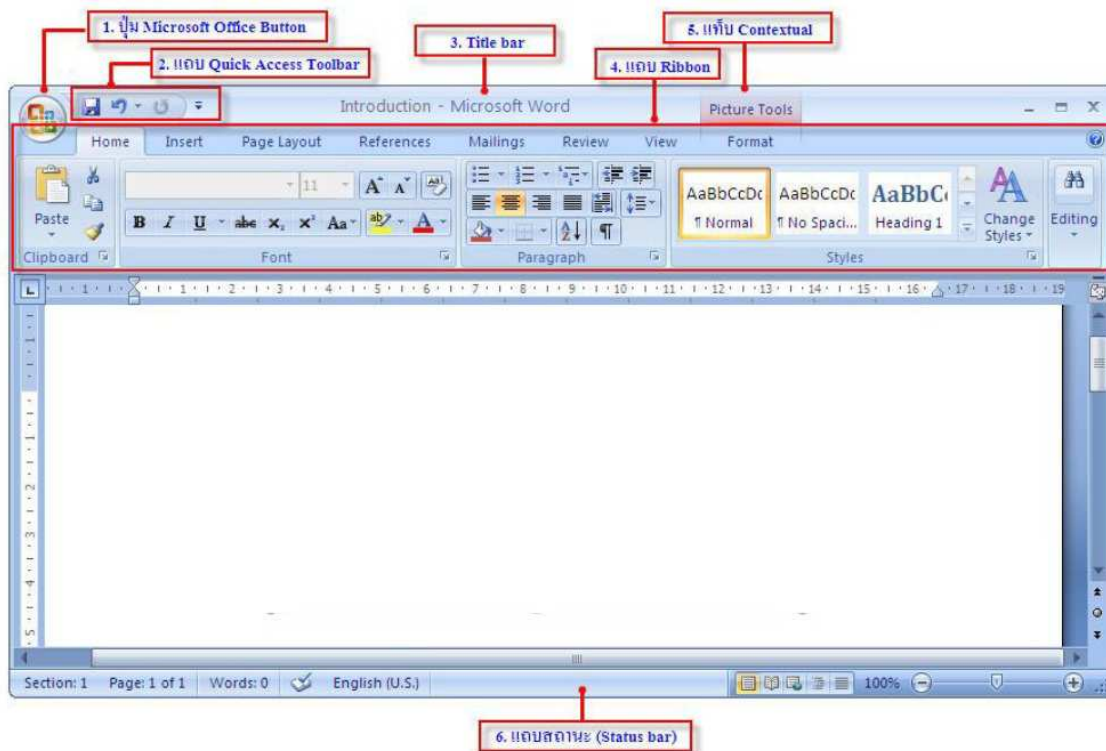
1. ปุ่ม Microsoft Office Button

2. แถบ Quick Access Toolbar

3. Title bar

4. แถบ Ribbon

5. แท็บ Contextual

Introduction - Microsoft Word

Picture Tools

Home Insert Page Layout References Mailings Review View Format

Paste

Clipboard

11

B I U abe $x_2$ $x^2$ Aa

Font

Paragraph

AaBbCcDc ¶ Normal

AaBbCcDc ¶ No Spaci...

AaBbC Heading 1

Change Styles

Styles

Editing

Section: 1 Page: 1 of 1 Words: 0 English (U.S.) 100%

6. แถบสถานะ (Status bar)